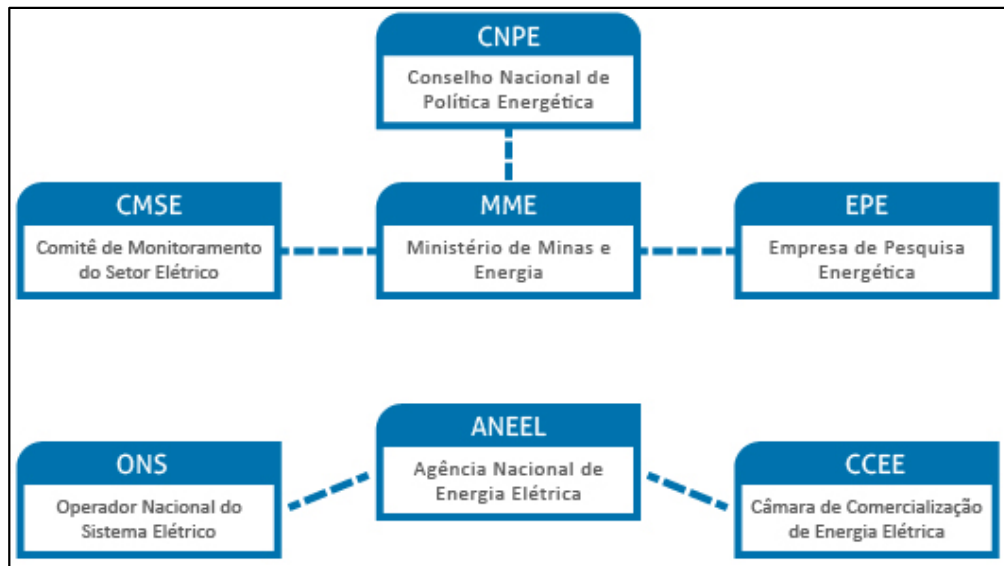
CNPE
Conselho Nacional de Política Energética

CMSE
Comitê de Monitoramento do Setor Elétrico

MME
Ministério de Minas e Energia

EPE
Empresa de Pesquisa Energética

ANEEL
Agência Nacional de Energia Elétrica

ONS
Operador Nacional do Sistema Elétrico

CCEE
Câmara de Comercialização de Energia Elétrica